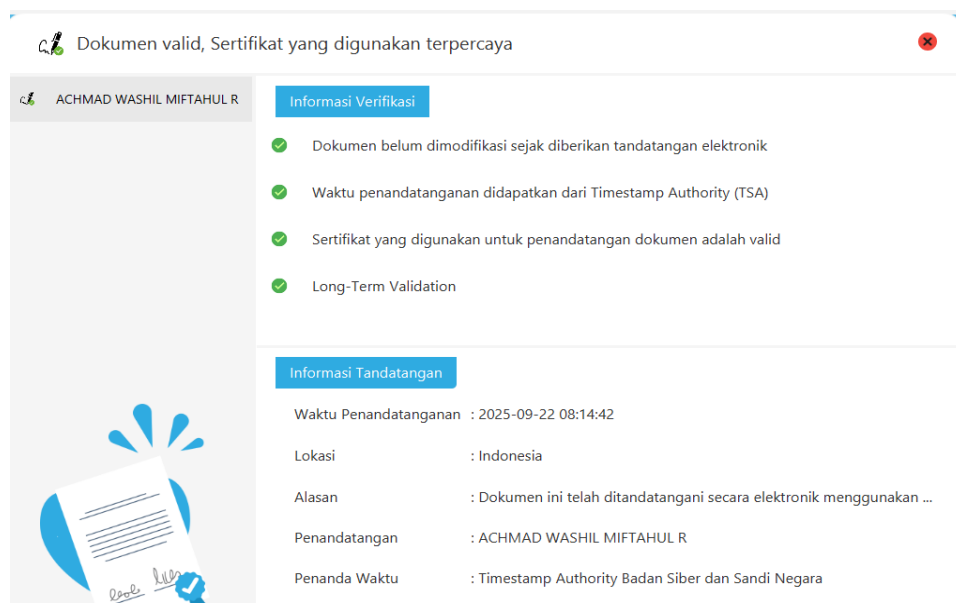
Dokumen valid, Sertifikat yang digunakan terpercaya

ACHMAD WASHIL MIFTAHUL R

Informasi Verifikasi

Dokumen belum dimodifikasi sejak diberikan tandatangan elektronik

Waktu penandatanganan didapatkan dari Timestamp Authority (TSA)

Sertifikat yang digunakan untuk penandatangan dokumen adalah valid

Long-Term Validation

Informasi Tandatangan

| | |
|---|---|
| Waktu Penandatanganan | : 2025-09-22 08:14:42 |
| Lokasi | : Indonesia |
| Alasan | : Dokumen ini telah ditandatangani secara elektronik menggunakan ... |
| Penandatangan | : ACHMAD WASHIL MIFTAHUL R |
| Penanda Waktu | : Timestamp Authority Badan Siber dan Sandi Negara |